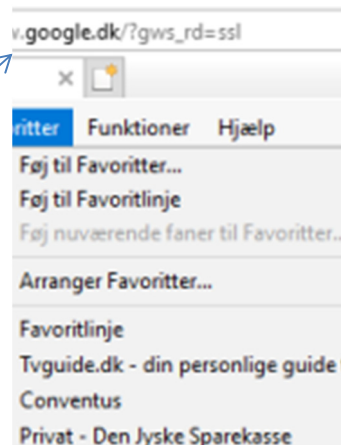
v.google.dk/?gws_rd=ssl

ritter Funktioner Hjælp

Føj til Favoritter...
Føj til Favoritlinje
Føj nuværende faner til Favoritter...

Arranger Favoritter...

Favoritlinje
Tvguide.dk - din personlige guide
Conventus
Privat - Den Jyske Sparekasse